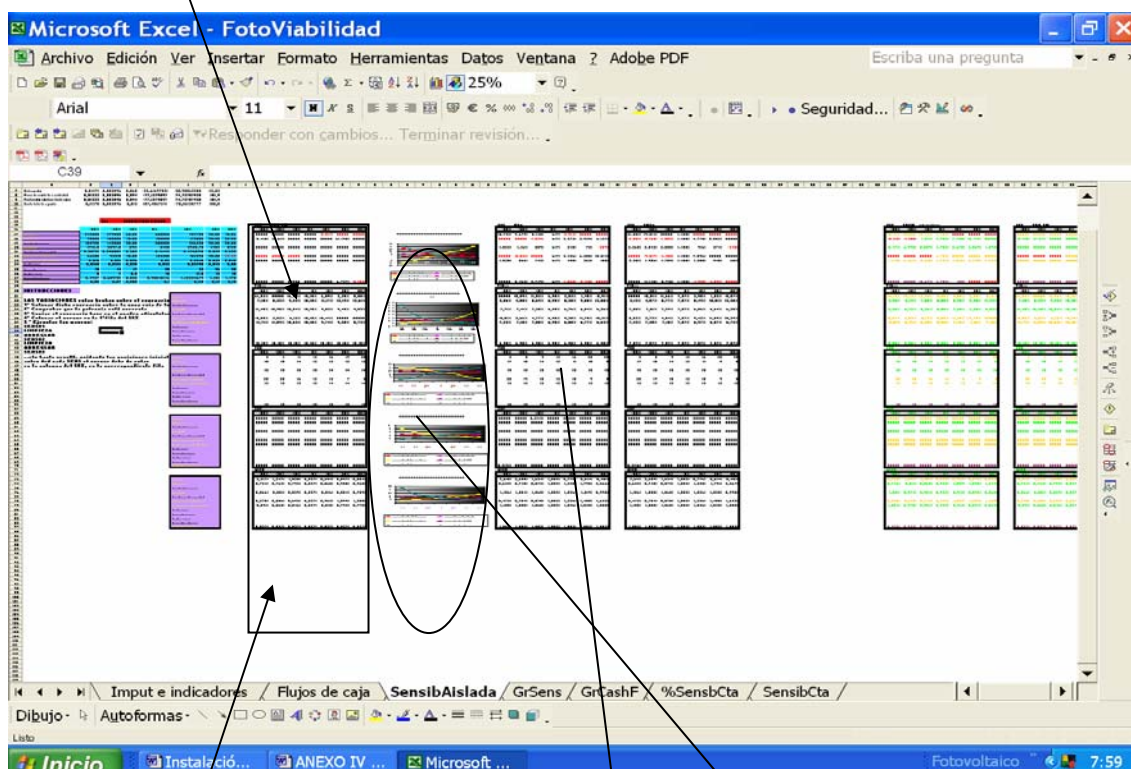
Microsoft Excel - FotoViabilidad

Archivo Edición Ver Insertar Formato Herramientas Datos Ventana ? Adobe PDF

Escriba una pregunta

25%

Arial 11

Seguridad...

Responder con cambios... Terminar revisión...

C39 fx

Imput e indicadores / Flujos de caja / SensibAislada / GrSens / GrCashF / %SensbCta / SensibCta /

Dibujo · Autoformas ·

Listo

Inicio Instalació... ANEXO IV ... Microsoft ... Fotovoltaico 7:59